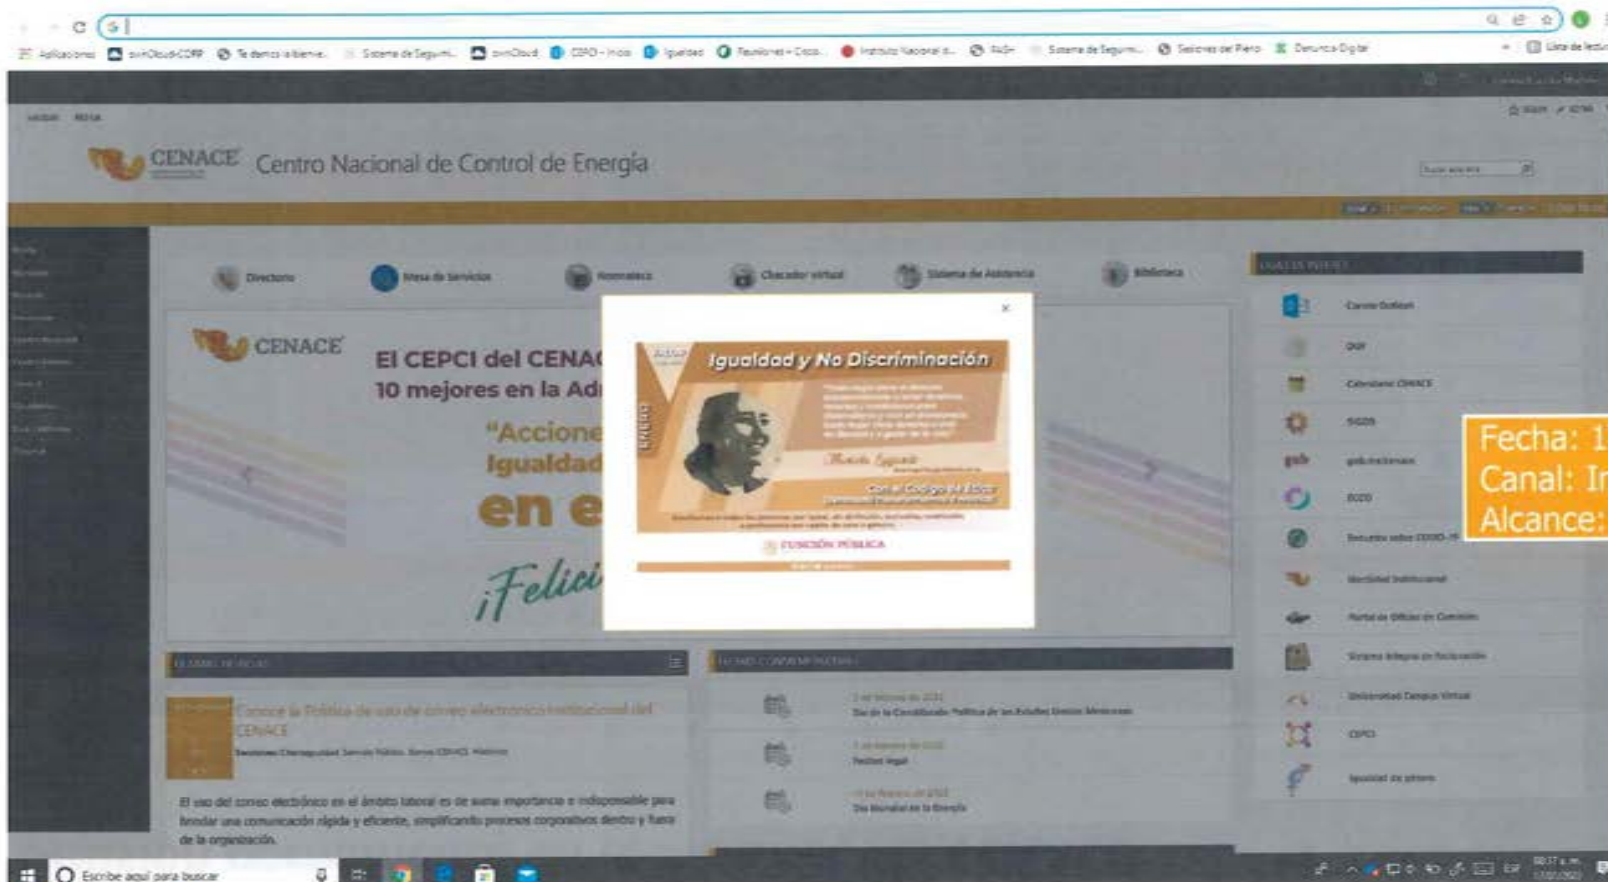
Aplicaciones | Te damos la bienve... | Sistema de Seguimi... | CEPCI - Inicio | Igualdad | Reuniones | Instituto Nacional d... | Sistema de Seguimi... | Sesiones del Pleno | Denuncia Digital | Lista de lectura

CENACE Centro Nacional de Control de Energía

Directorio | Mesa de Servicios | Normateca | Checador virtual | Sistema de Asistencia | Biblioteca

CENACE
El CEPCI del CENAC
10 mejores en la Adı
"Accione
Igualdad
en e
¡Felici

×

Igualdad y No Discriminación

Con el Código de Ética

FUNCIÓN PÚBLICA

ÚLTIMAS NOTICIAS

Conoce la Política de uso de correo electrónico institucional del CENACE

El uso del correo electrónico en el ámbito laboral es de suma importancia e indispensable para brindar una comunicación rápida y eficiente, simplificando procesos corporativos dentro y fuera de la organización.

FECHAS CONMEMORATIVAS

Día de la Constitución Política de los Estados Unidos Mexicanos

Festivo legal

Día Mundial de la Energía

LIGAS DE INTERÉS

Correo Outlook
Calendario CENACE
gob.mx
Movilidad Institucional
Universidad Campus Virtual
CEPCI
Igualdad de género

Fecha: 1
Canal: In
Alcance:

Escribe aquí para buscar